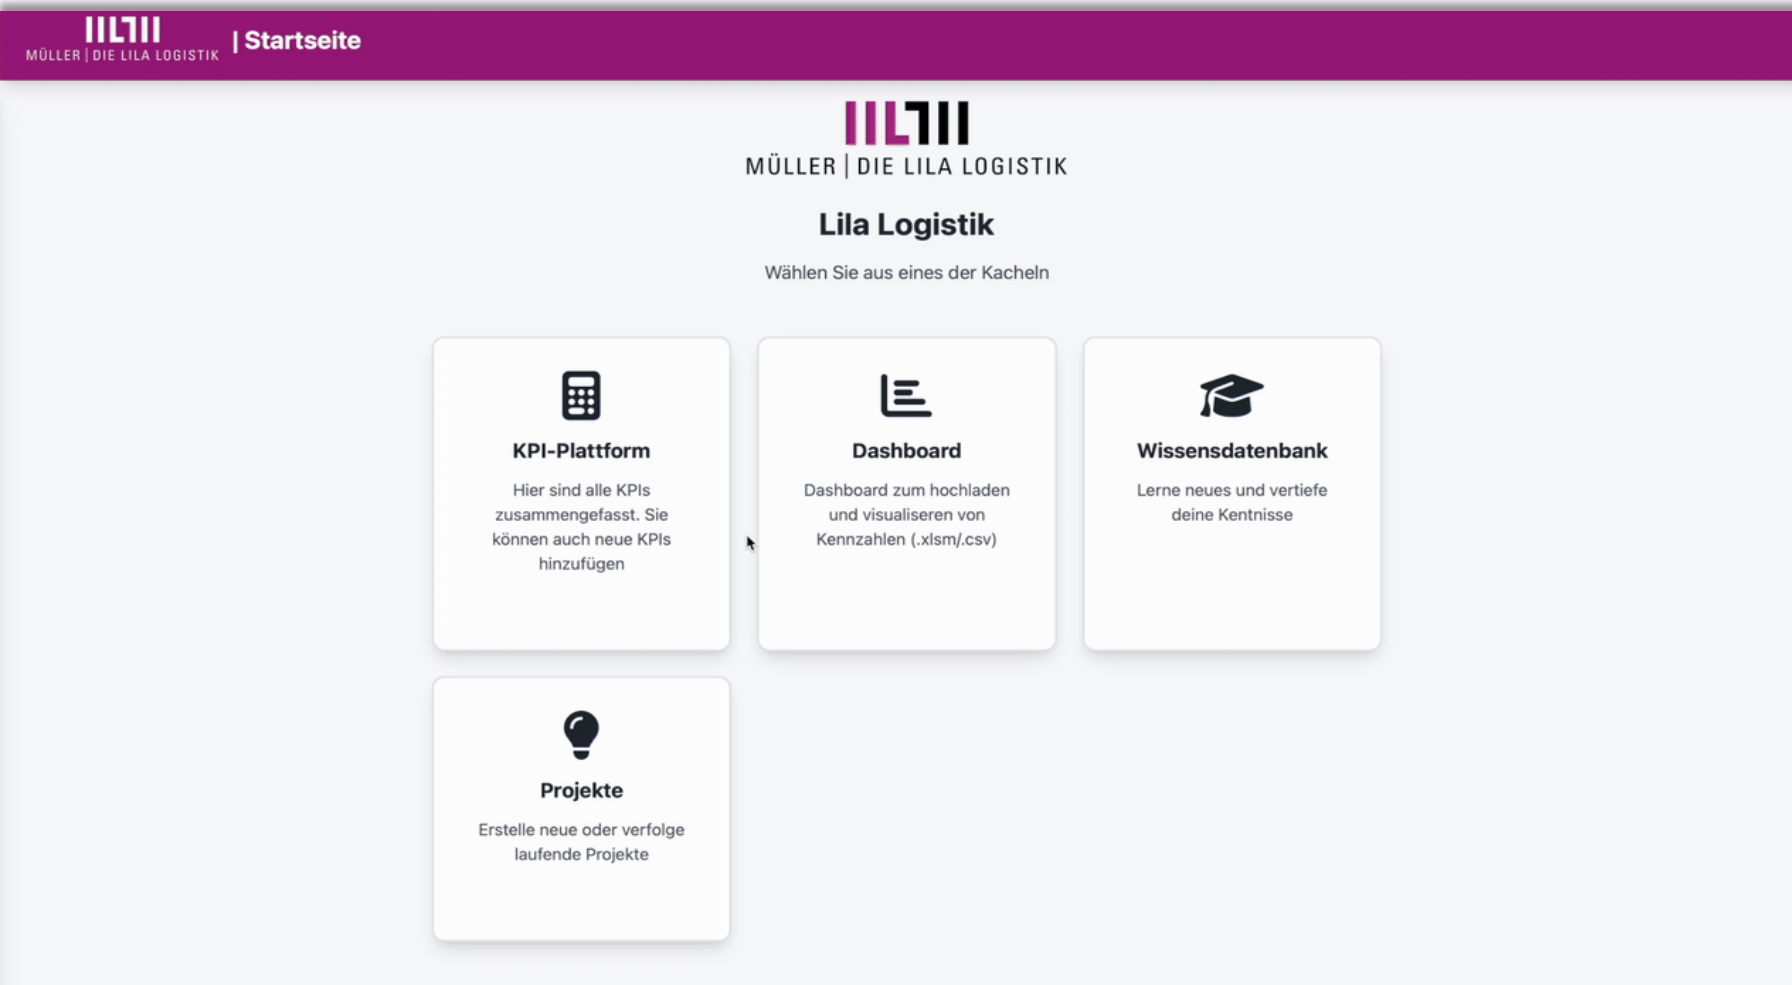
MÜLLER | DIE LILA LOGISTIK | Startseite

MÜLLER | DIE LILA LOGISTIK

Lila Logistik

Wählen Sie aus eines der Kacheln

KPI-Plattform

Hier sind alle KPIs zusammengefasst. Sie können auch neue KPIs hinzufügen

Dashboard

Dashboard zum hochladen und visualiseren von Kennzahlen (.xlsm/.csv)

Wissensdatenbank

Lerne neues und vertiefe deine Kentnisse

Projekte

Erstelle neue oder verfolge laufende Projekte